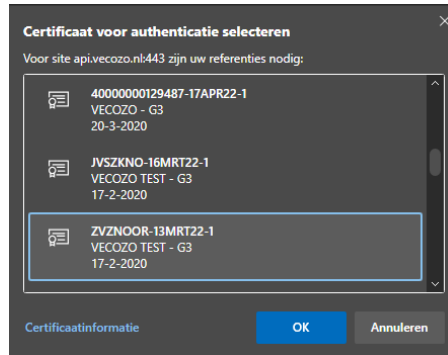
Certificaat voor authenticatie selecteren

Voor site api.vecozo.nl:443 zijn uw referenties nodig:

40000000129487-17APR22-1
VECOZO - G3
20-3-2020

JVSZKNO-16MRT22-1
VECOZO TEST - G3
17-2-2020

ZVZNOOR-13MRT22-1
VECOZO TEST - G3
17-2-2020

Certificaatinformatie

OK

Annuleren